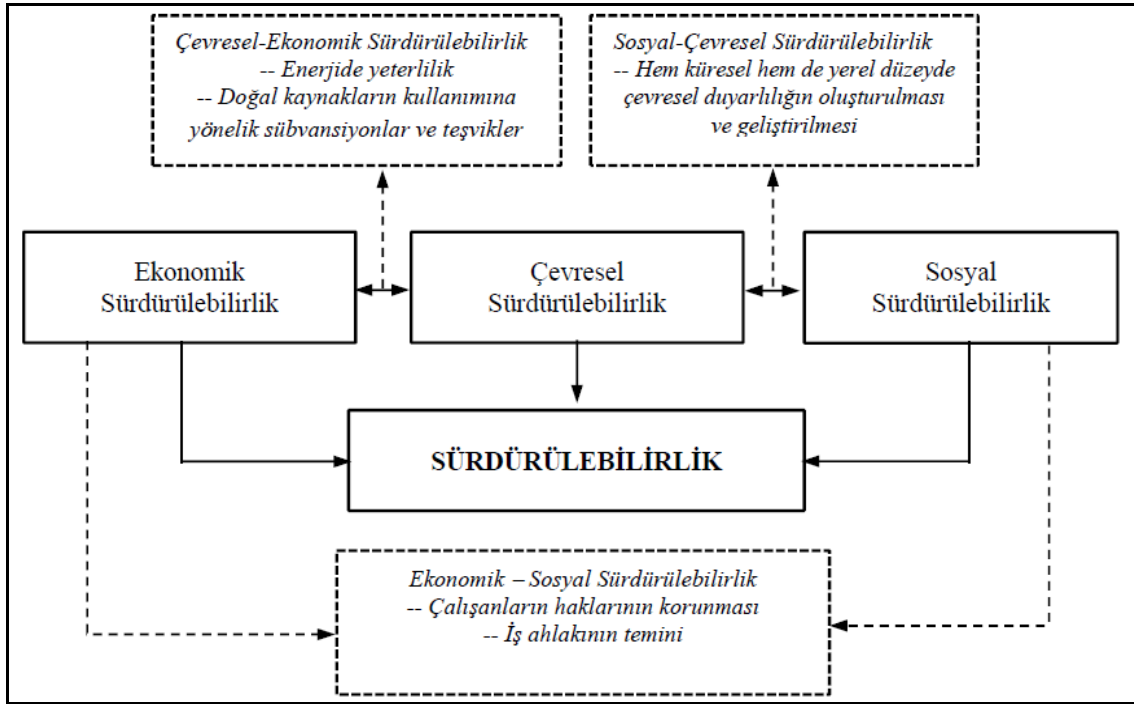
Çevresel-Ekonomik Sürdürülebilirlik
-- Enerjide yeterlilik
-- Doğal kaynakların kullanımına yönelik sübvansiyonlar ve teşvikler

Sosyal-Çevresel Sürdürülebilirlik
-- Hem küresel hem de yerel düzeyde çevresel duyarlılığın oluşturulması ve geliştirilmesi

Ekonomik Sürdürülebilirlik

Çevresel Sürdürülebilirlik

Sosyal Sürdürülebilirlik

SÜRDÜRÜLEBİLİRLİK

Ekonomik – Sosyal Sürdürülebilirlik
-- Çalışanların haklarının korunması
-- İş ahlakının temini